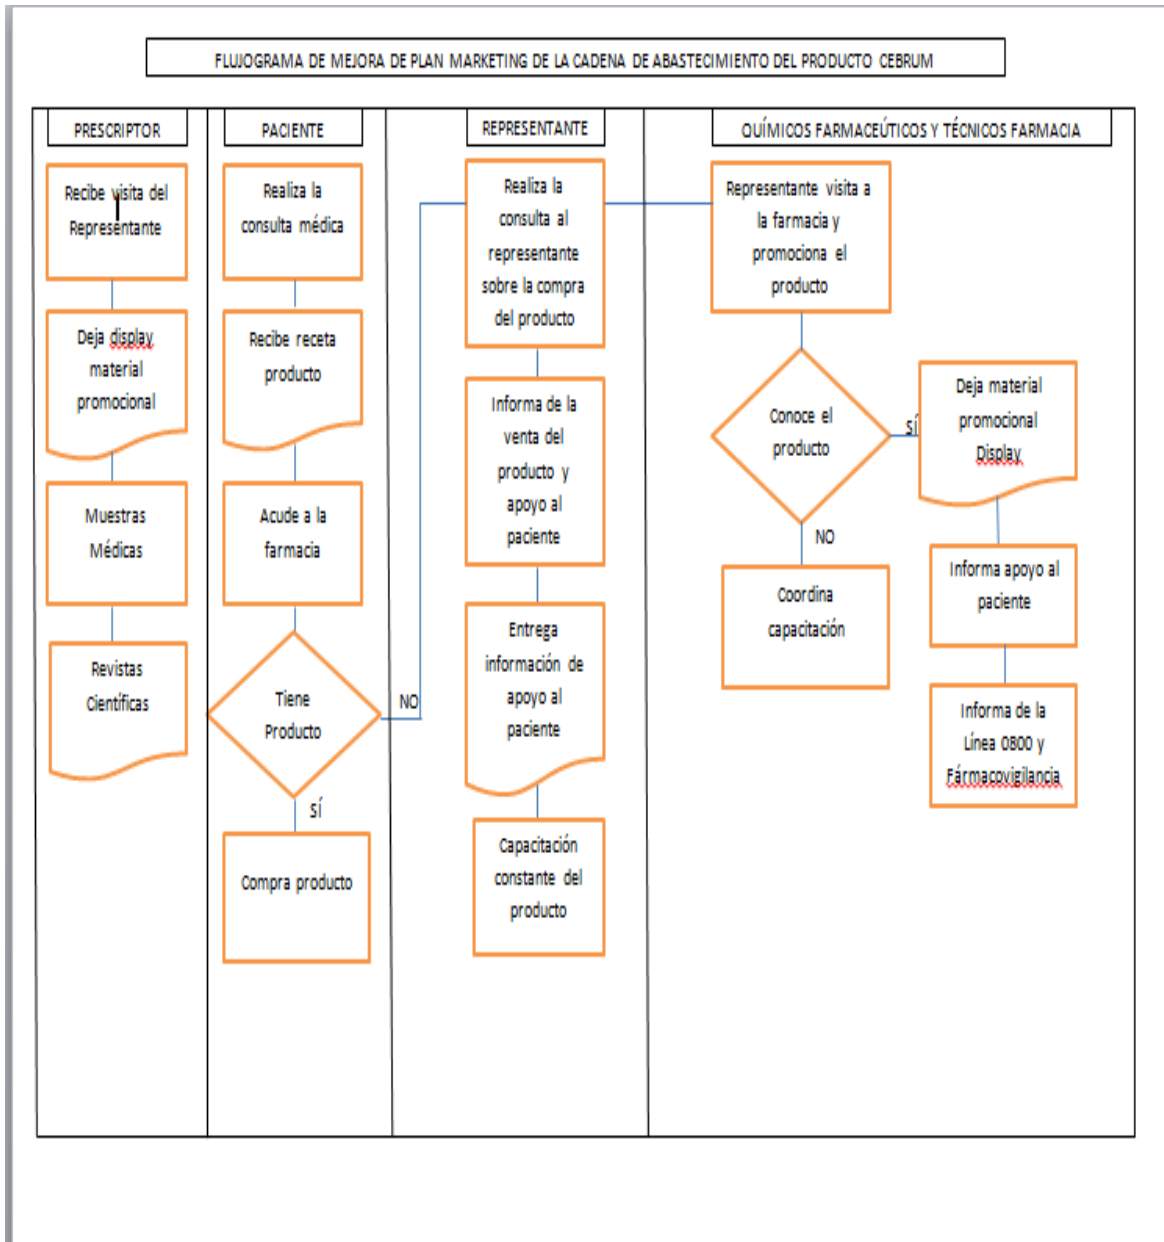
FLUJOGRAMA DE MEJORA DE PLAN MARKETING DE LA CADENA DE ABASTECIMIENTO DEL PRODUCTO CEBRUM

PRESCRIPTOR

Recibe visita del Representante

Deja display material promocional

Muestras Médicas

Revistas Científicas

PACIENTE

Realiza la consulta médica

Recibe receta producto

Acude a la farmacia

Tiene Producto

SÍ

NO

Compra producto

REPRESENTANTE

Realiza la consulta al representante sobre la compra del producto

Informa de la venta del producto y apoyo al paciente

Entrega información de apoyo al paciente

Capacitación constante del producto

QUÍMICOS FARMACEÚTICOS Y TÉCNICOS FARMACIA

Representante visita a la farmacia y promociona el producto

Conoce el producto

SÍ

NO

Deja material promocional Display

Informa apoyo al paciente

Informa de la Línea 0800 y Fármacovigilancia

Coordina capacitación